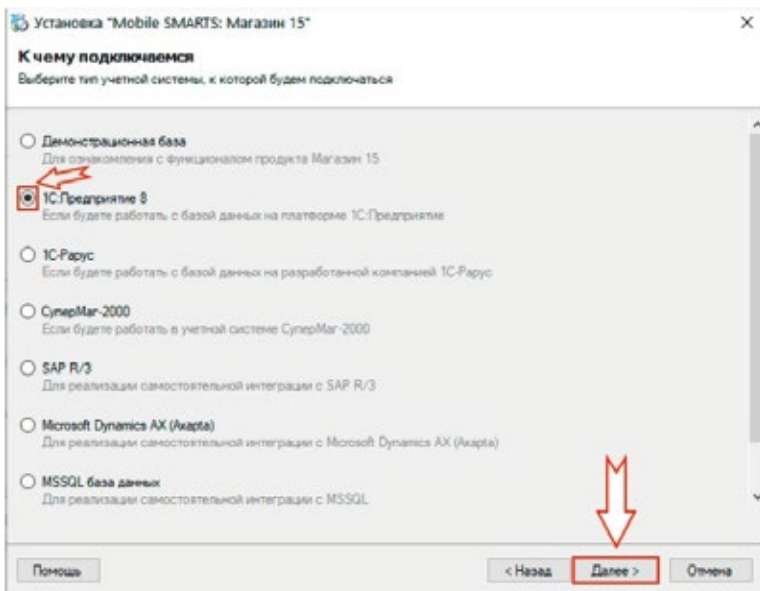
Установка "Mobile SMARTS: Магазин 15"

×

К чему подключаемся

Выберите тип учетной системы, к которой будем подключаться

Демонстрационная база
Для ознакомления с функционалом продукта Магазин 15

1С:Предприятие 8
Если будете работать с базой данных на платформе 1С:Предприятие

1С-Рарус
Если будете работать с базой данных на разработанной компанией 1С-Рарус

СуперМаг-2000
Если будете работать в учетной системе СуперМаг-2000

SAP R/3
Для реализации самостоятельной интеграции с SAP R/3

Microsoft Dynamics AX (Axapta)
Для реализации самостоятельной интеграции с Microsoft Dynamics AX (Axapta)

MSSQL база данных
Для реализации самостоятельной интеграции с MSSQL

Помощь

< Назад

Далее >

Отмена